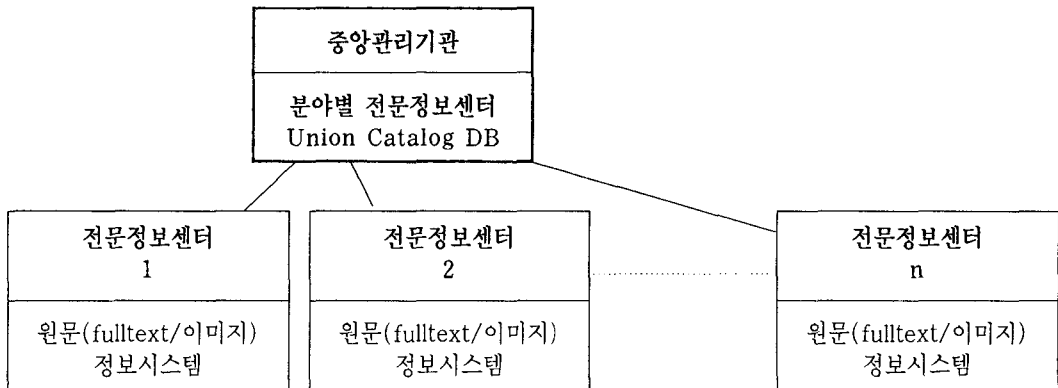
중앙관리기관

분야별 전문정보센터
Union Catalog DB

전문정보센터
1

원문(fulltext/이미지)
정보시스템

전문정보센터
2

원문(fulltext/이미지)
정보시스템

전문정보센터
n

원문(fulltext/이미지)
정보시스템